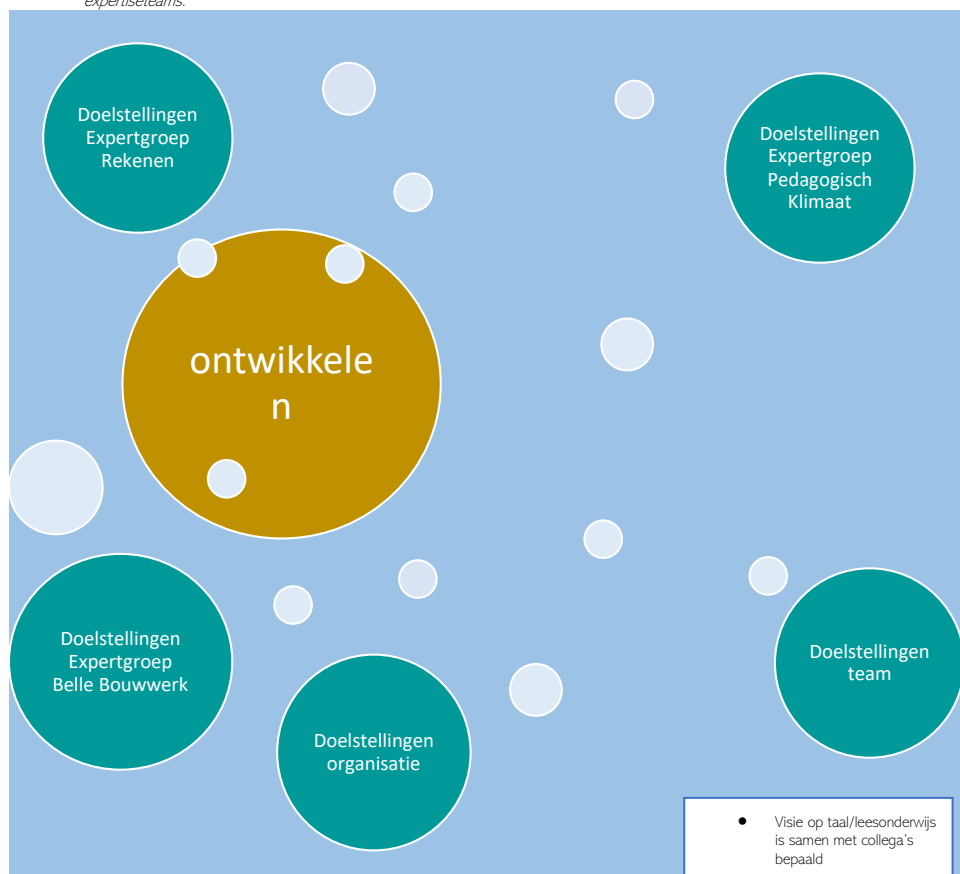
expertiseteams.

Doelstellingen Expertgroep Rekenen

Doelstellingen Expertgroep Pedagogisch Klimaat

ontwikkele n

Doelstellingen Expertgroep Belle Bouwwerk

Doelstellingen organisatie

Doelstellingen team

- Visie op taal/leesonderwijs is samen met collega's bepaald